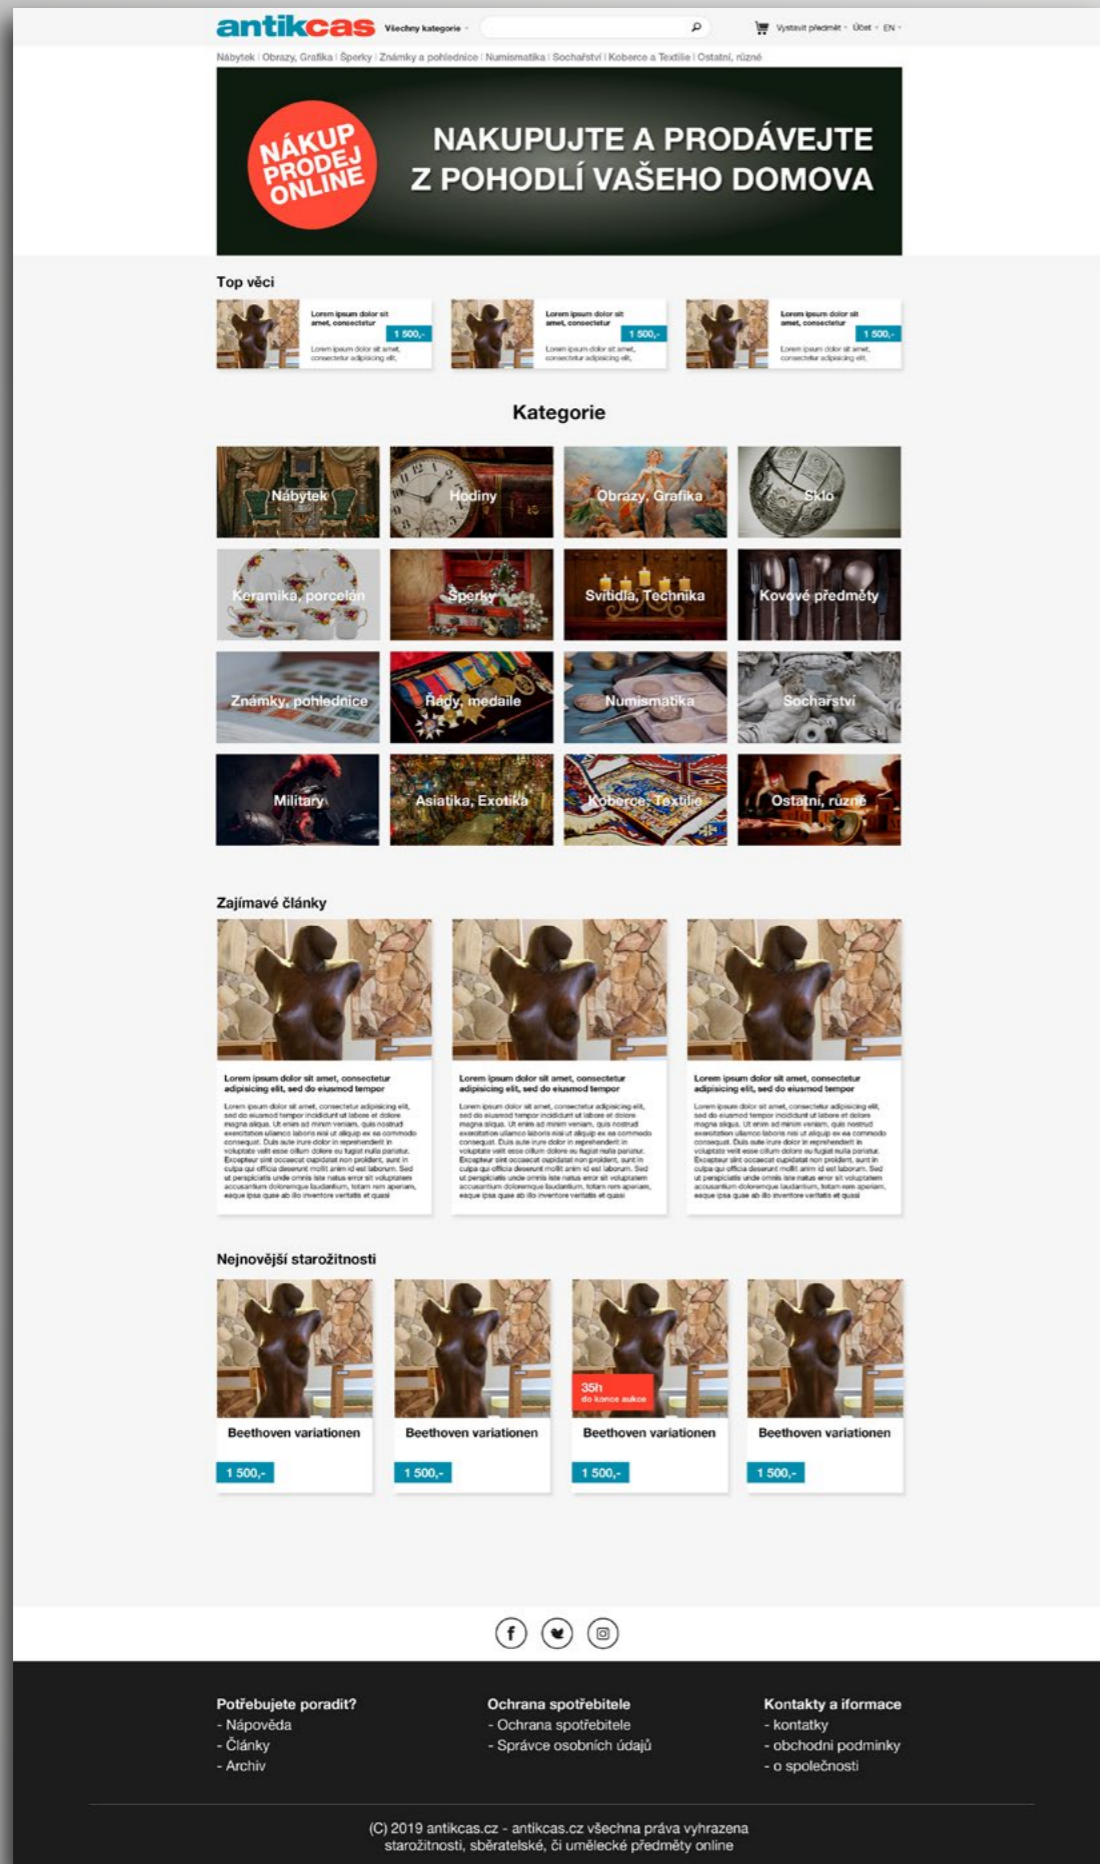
antikcas Všechny kategorie Vystavit předmět Účet EN

Nábytek | Obrazy, Grafika | Šperky | Známky a pohlednice | Numismatika | Sochařství | Koberce a Textilie | Ostatní, různé

NÁKUP PRODEJ ONLINE

NAKUPUJTE A PRODÁVEJTE Z POHODLÍ VAŠEHO DOMOVA

Top věci

Lorem ipsum dolor sit amet, consectetur 1 500,- Lorem ipsum dolor sit amet, consectetur adipiscing elit,

Lorem ipsum dolor sit amet, consectetur 1 500,- Lorem ipsum dolor sit amet, consectetur adipiscing elit,

Lorem ipsum dolor sit amet, consectetur 1 500,- Lorem ipsum dolor sit amet, consectetur adipiscing elit,

Kategorie

Nábytek
Hodiny
Obrazy, Grafika
Sklo
Keramika, porcelán
Šperky
Svítidla, Technika
Kovové předměty
Známky, pohlednice
Řády, medaile
Numismatika
Sochařství
Military
Asiatika, Exotika
Koberce, Textilie
Ostatní, různé

Zajímavé články

Lorem ipsum dolor sit amet, consectetur adipisicing elit, sed do eiusmod tempor

Lorem ipsum dolor sit amet, consectetur adipisicing elit, sed do eiusmod tempor incididunt ut labore et dolore magna aliqua. Ut enim ad minim veniam, quis nostrud exercitation ullamco laboris nisi ut aliquip ex ea commodo consequat. Duis aute irure dolor in reprehenderit in voluptate velit esse cillum dolore eu fugiat nulla pariatur. Excepteur sint occaecat cupidatat non proident, sunt in culpa qui officia deserunt mollit anim id est laborum. Sed ut perspiciatis unde omnis iste natus error sit voluptatem accusantium doloremque laudantium, totam rem aperiam, eaque ipsa quae ab illo inventore veritatis et quasi

Lorem ipsum dolor sit amet, consectetur adipisicing elit, sed do eiusmod tempor

Lorem ipsum dolor sit amet, consectetur adipisicing elit, sed do eiusmod tempor incididunt ut labore et dolore magna aliqua. Ut enim ad minim veniam, quis nostrud exercitation ullamco laboris nisi ut aliquip ex ea commodo consequat. Duis aute irure dolor in reprehenderit in voluptate velit esse cillum dolore eu fugiat nulla pariatur. Excepteur sint occaecat cupidatat non proident, sunt in culpa qui officia deserunt mollit anim id est laborum. Sed ut perspiciatis unde omnis iste natus error sit voluptatem accusantium doloremque laudantium, totam rem aperiam, eaque ipsa quae ab illo inventore veritatis et quasi

Lorem ipsum dolor sit amet, consectetur adipisicing elit, sed do eiusmod tempor

Lorem ipsum dolor sit amet, consectetur adipisicing elit, sed do eiusmod tempor incididunt ut labore et dolore magna aliqua. Ut enim ad minim veniam, quis nostrud exercitation ullamco laboris nisi ut aliquip ex ea commodo consequat. Duis aute irure dolor in reprehenderit in voluptate velit esse cillum dolore eu fugiat nulla pariatur. Excepteur sint occaecat cupidatat non proident, sunt in culpa qui officia deserunt mollit anim id est laborum. Sed ut perspiciatis unde omnis iste natus error sit voluptatem accusantium doloremque laudantium, totam rem aperiam, eaque ipsa quae ab illo inventore veritatis et quasi

Nejnovější starožitnosti

Beethoven variationen 1 500,-

Beethoven variationen 1 500,-

35h do konce aukce
Beethoven variationen 1 500,-

Beethoven variationen 1 500,-

Potřebujete poradit?
- Nápověda
- Články
- Archiv

Ochrana spotřebitele
- Ochrana spotřebitele
- Správce osobních údajů

Kontakty a iformace
- kontatky
- obchodní podminky
- o společnosti

(C) 2019 antikcas.cz - antikcas.cz všechna práva vyhrazena
starožitnosti, sběratelské, či umělecké předměty online